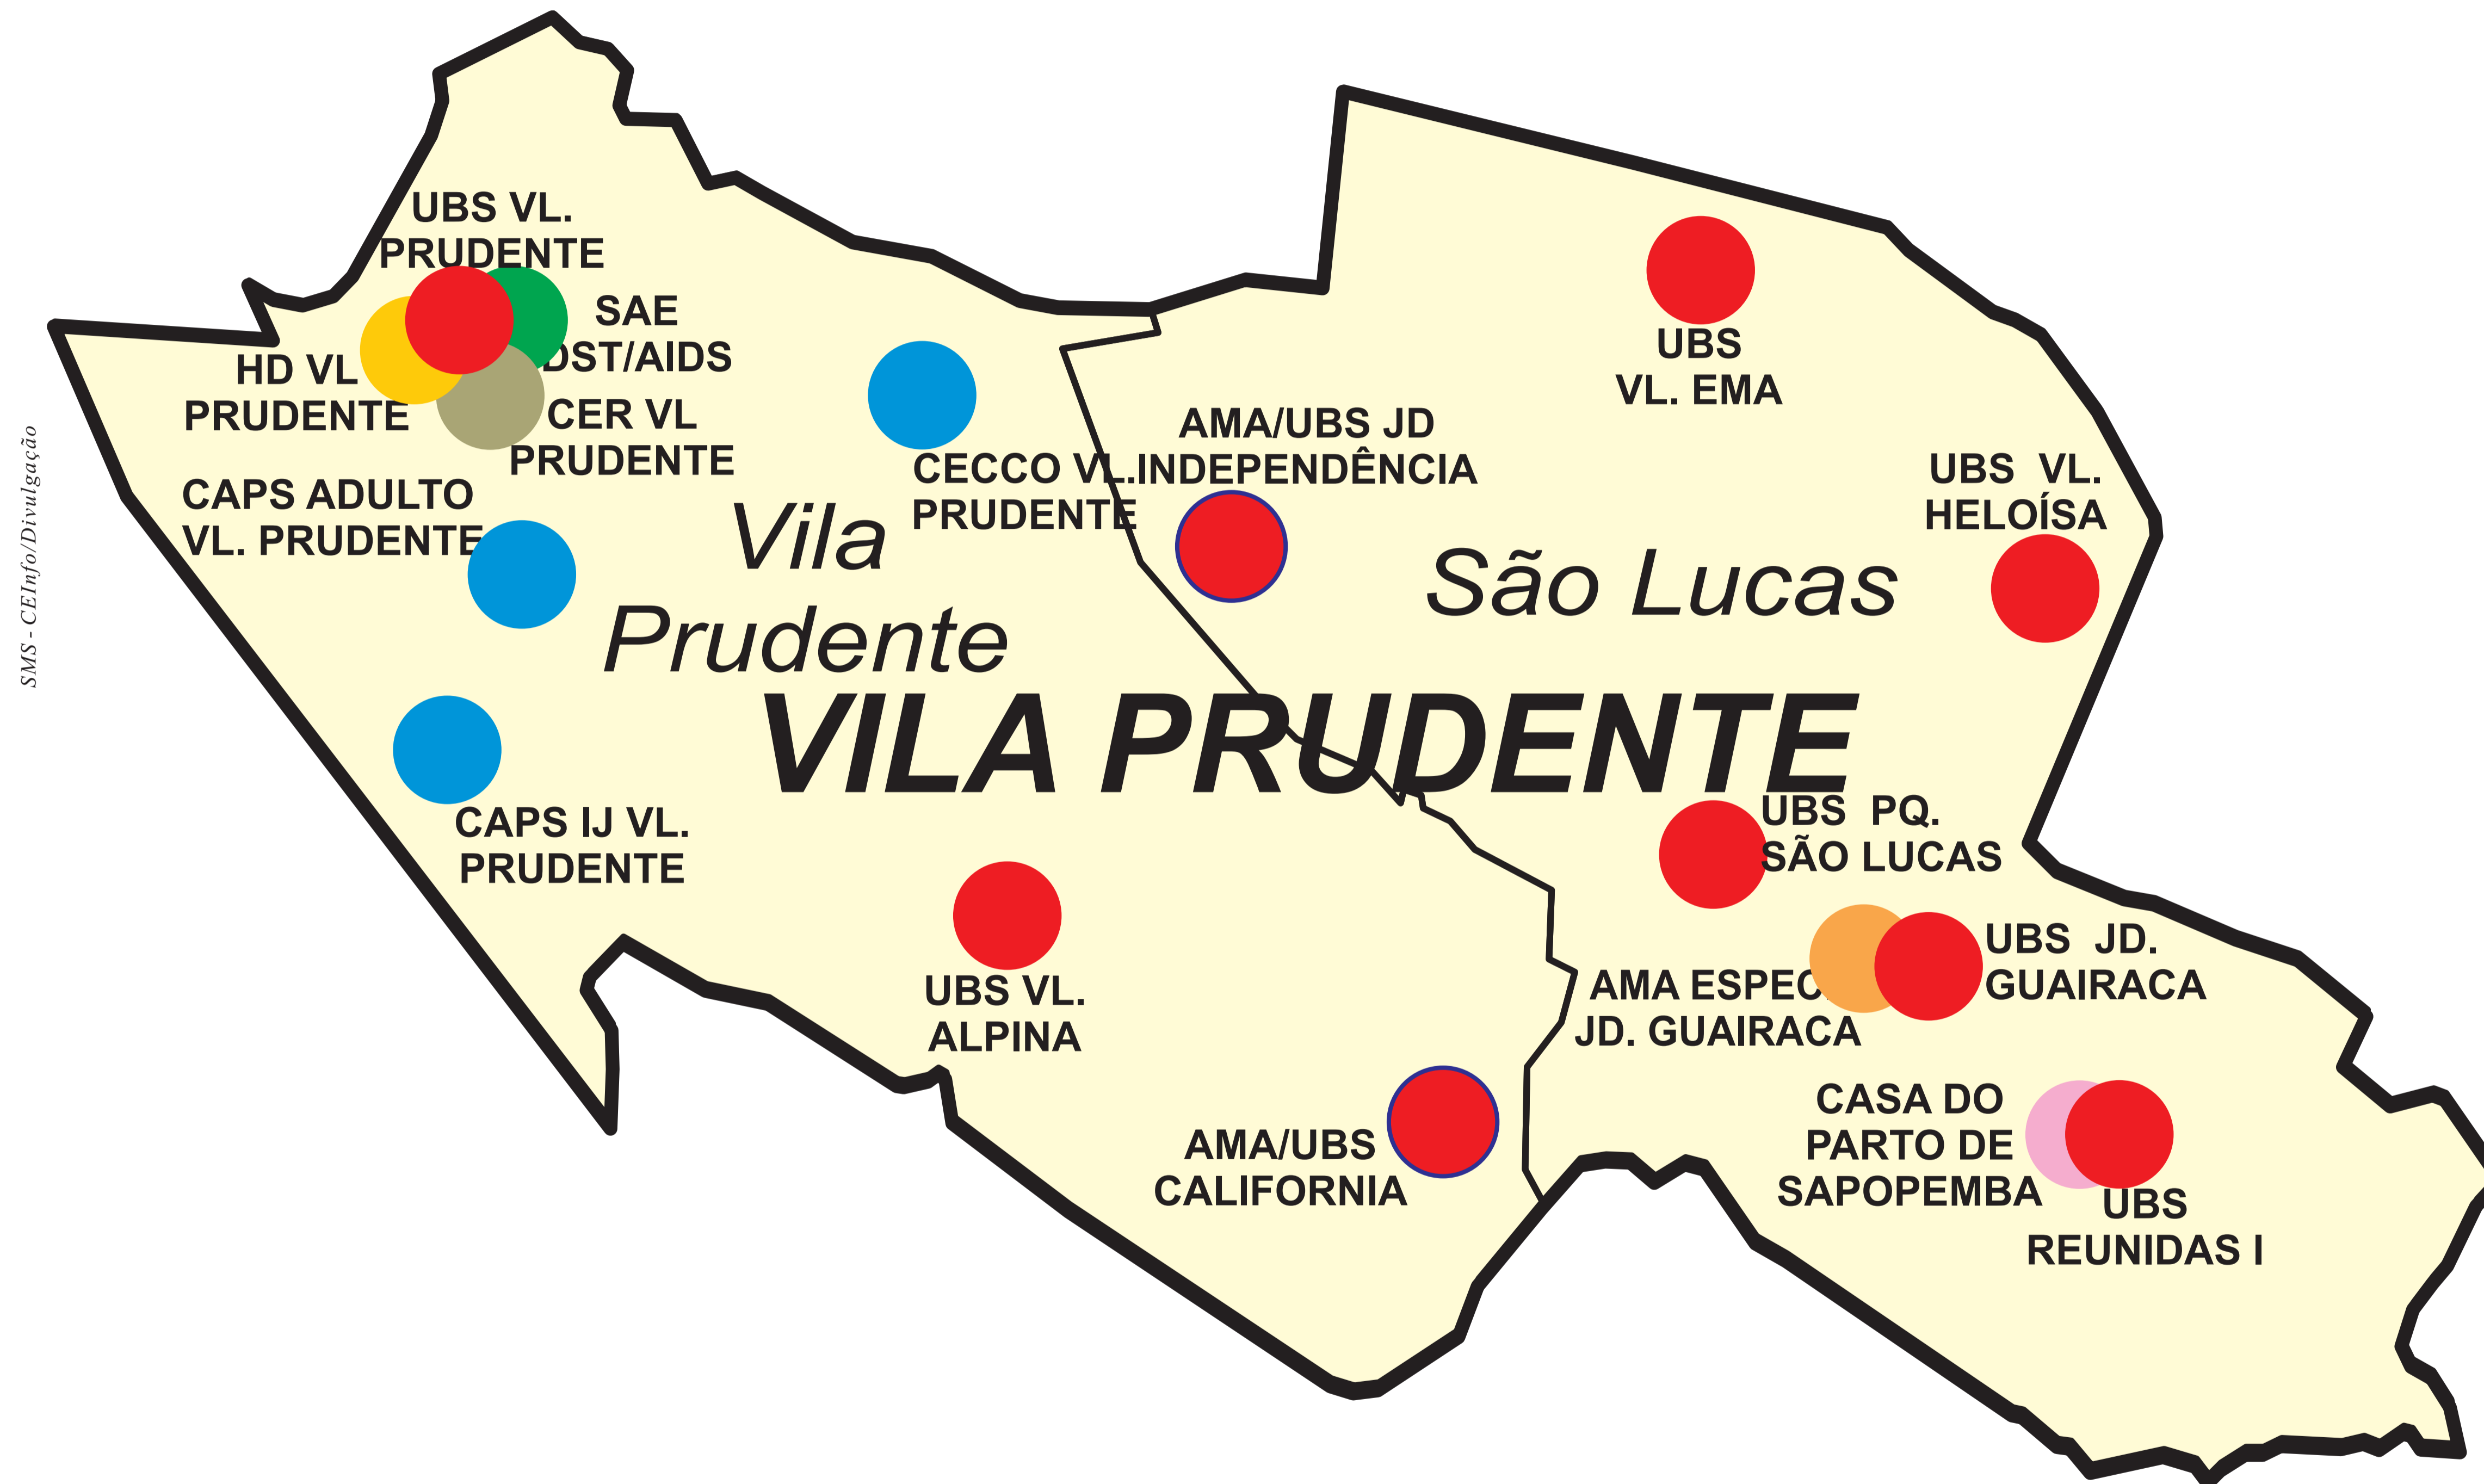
SMS - CEInfo/Divulgação

UBS VL. PRUDENTE

SAE DST/AIDS

HD VL PRUDENTE

CER VL PRUDENTE

CAPS ADULTO VL. PRUDENTE

Vila Prudente

CECCO VL. PRUDENTE

AMA/UBS JD INDEPENDÊNCIA

UBS VL. EMA

UBS VL. HELOÍSA

São Lucas

VILA PRUDENTE

CAPS IJ VL. PRUDENTE

UBS PQ. SÃO LUCAS

UBS VL. ALPINA

AMA ESPEC. JD. GUAIRACA

UBS JD. GUAIRACA

AMA/UBS CALIFORNIA

CASA DO PARTO DE SAPOPEMBA

UBS REUNIDAS I